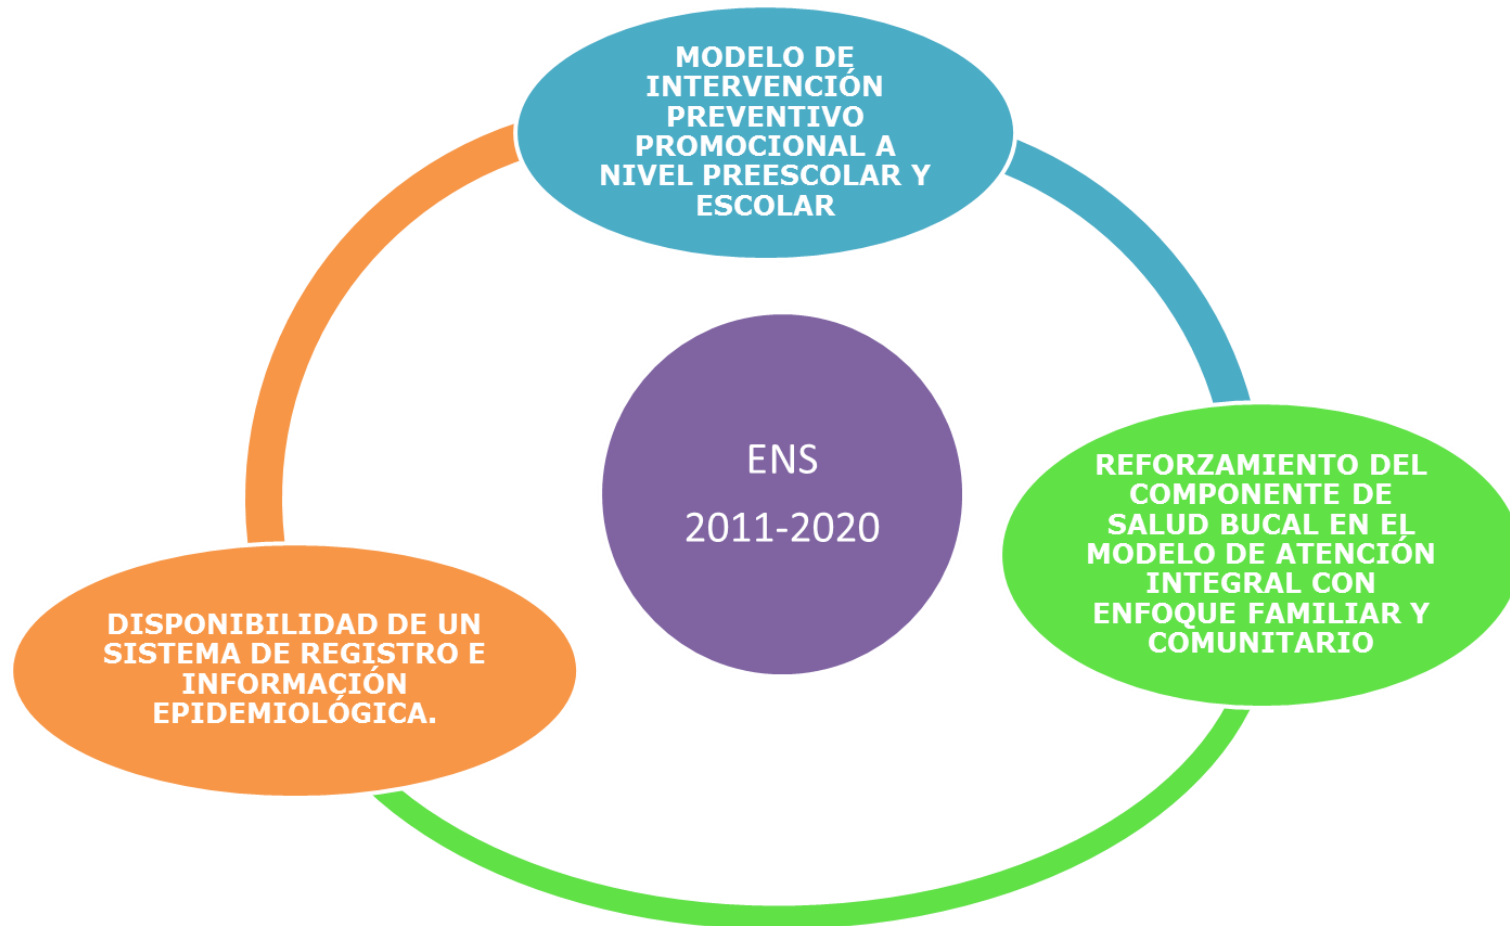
MODELO DE INTERVENCIÓN PREVENTIVO PROMOCIONAL A NIVEL PREESCOLAR Y ESCOLAR

ENS

2011-2020

REFORZAMIENTO DEL COMPONENTE DE SALUD BUCAL EN EL MODELO DE ATENCIÓN INTEGRAL CON ENFOQUE FAMILIAR Y COMUNITARIO

DISPONIBILIDAD DE UN SISTEMA DE REGISTRO E INFORMACIÓN EPIDEMIOLÓGICA.